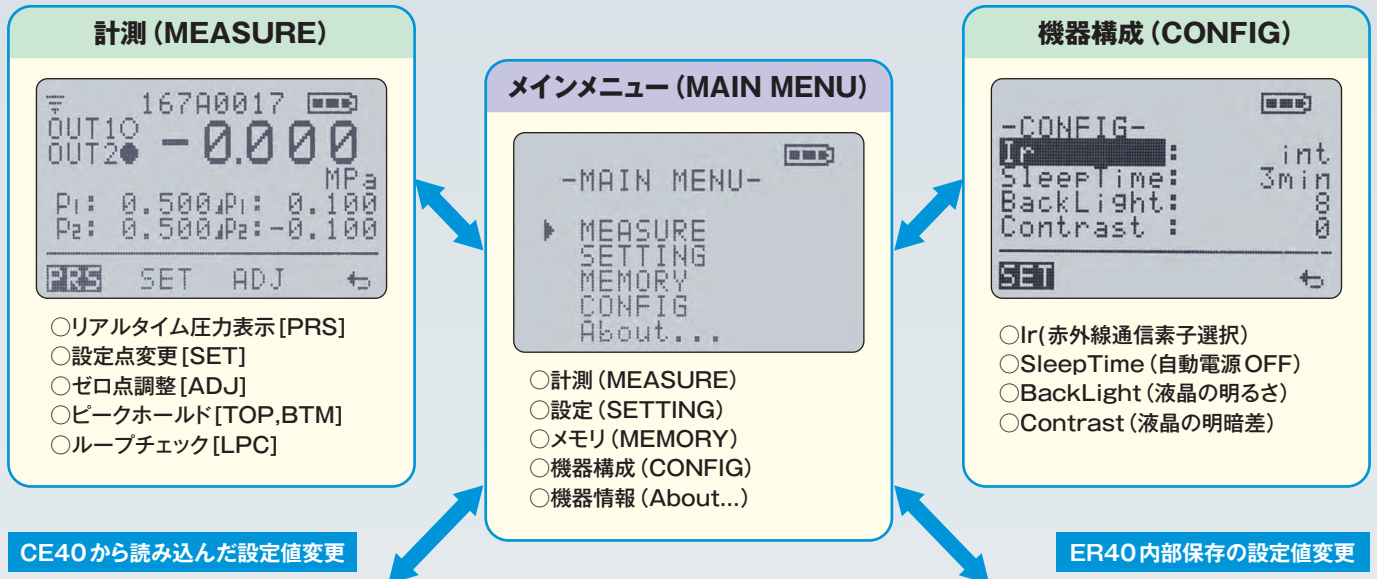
計測 (MEASURE)

167A0017
OUT1○
OUT2● -0.000
MPa
P1: 0.500 P1: 0.100
P2: 0.500 P2: -0.100
PRS SET ADJ

○リアルタイム圧力表示 [PRS]
○設定点変更 [SET]
○ゼロ点調整 [ADJ]
○ピークホールド [TOP,BTM]
○ループチェック [LPC]

メインメニュー (MAIN MENU)

-MAIN MENU-
MEASURE
SETTING
MEMORY
CONFIG
About...

○計測 (MEASURE)
○設定 (SETTING)
○メモリ (MEMORY)
○機器構成 (CONFIG)
○機器情報 (About...)

機器構成 (CONFIG)

-CONFIG-
Ir : int
SleepTime: 3min
BackLight: 8
Contrast : 0
SET

○Ir(赤外線通信素子選択)
○SleepTime (自動電源OFF)
○BackLight (液晶の明るさ)
○Contrast (液晶の明暗差)

CE40から読み込んだ設定値変更

ER40内部保存の設定値変更